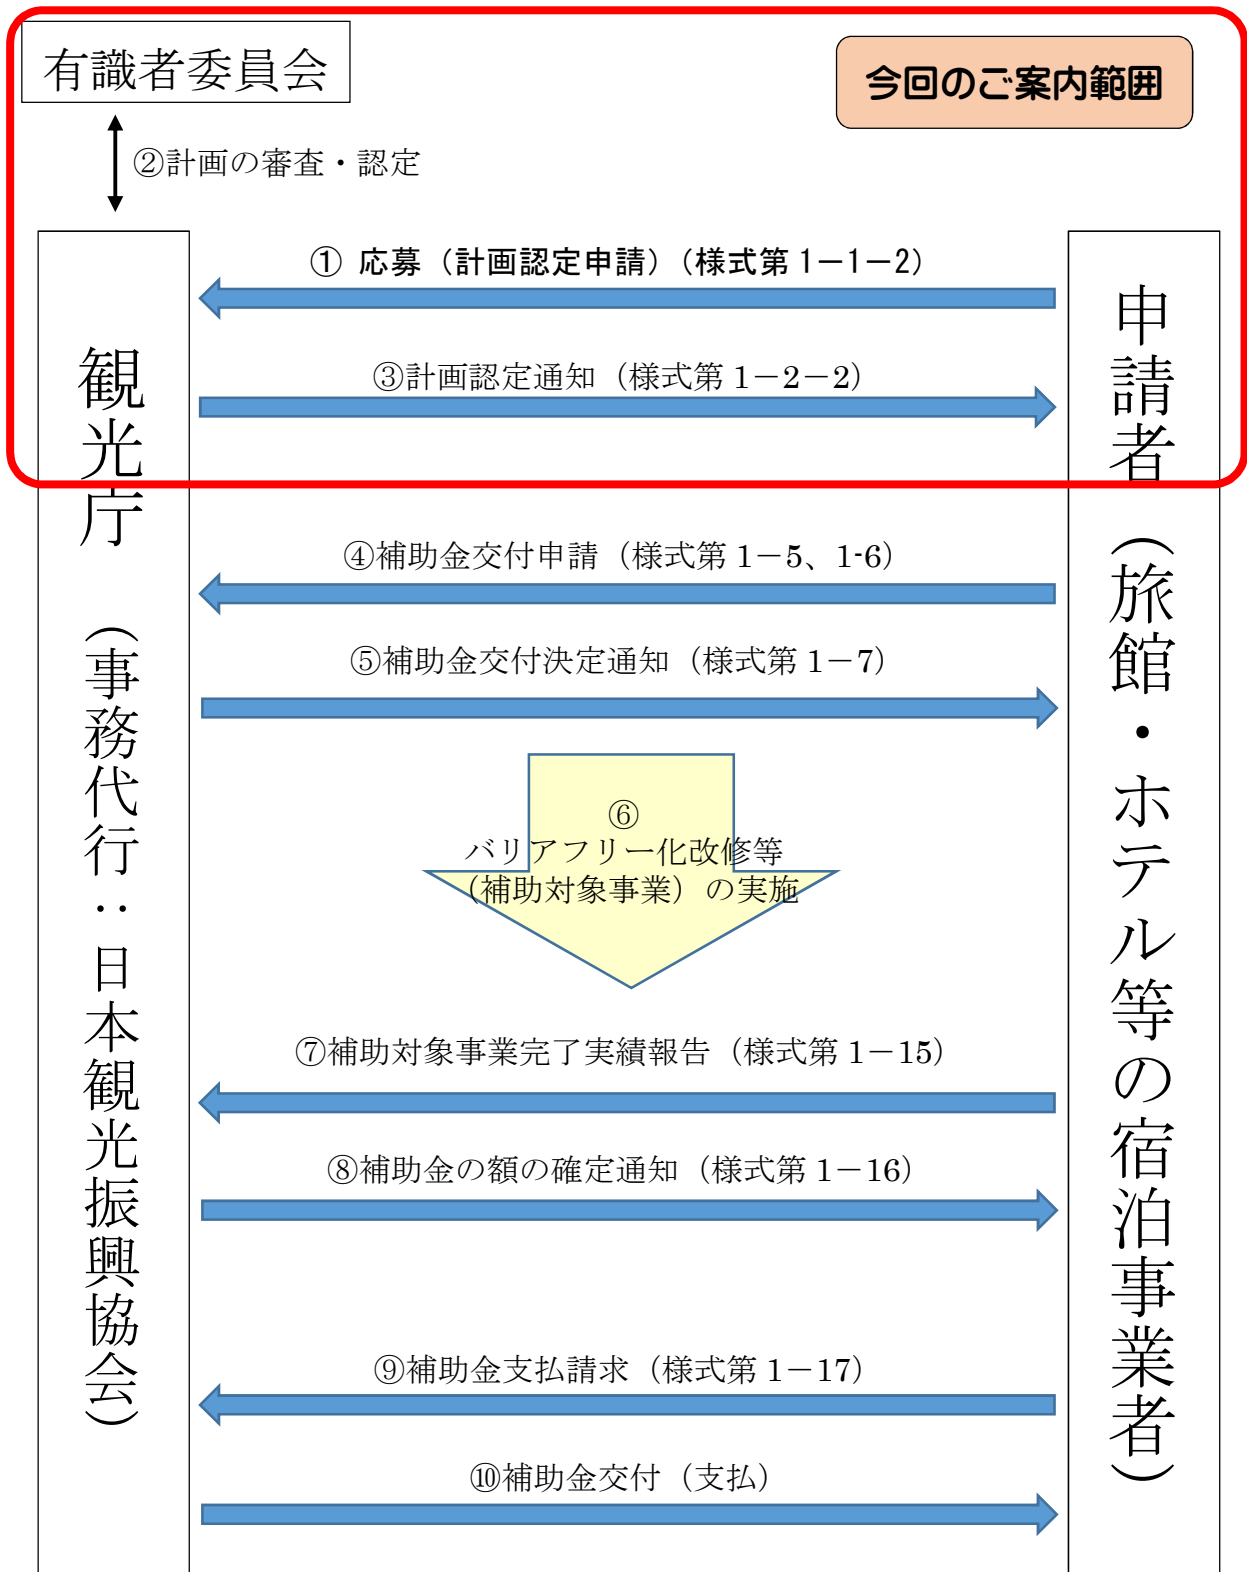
有識者委員会

今回のご案内範囲

②計画の審査・認定

観光庁（事務代行：日本観光振興協会）

申請者（旅館・ホテル等の宿泊事業者）

① 応募（計画認定申請）（様式第 1－1－2）

③計画認定通知（様式第 1－2－2）

④補助金交付申請（様式第 1－5、1-6）

⑤補助金交付決定通知（様式第 1－7）

⑥
バリアフリー化改修等
（補助対象事業）の実施

⑦補助対象事業完了実績報告（様式第 1－15）

⑧補助金の額の確定通知（様式第 1－16）

⑨補助金支払請求（様式第 1－17）

⑩補助金交付（支払）